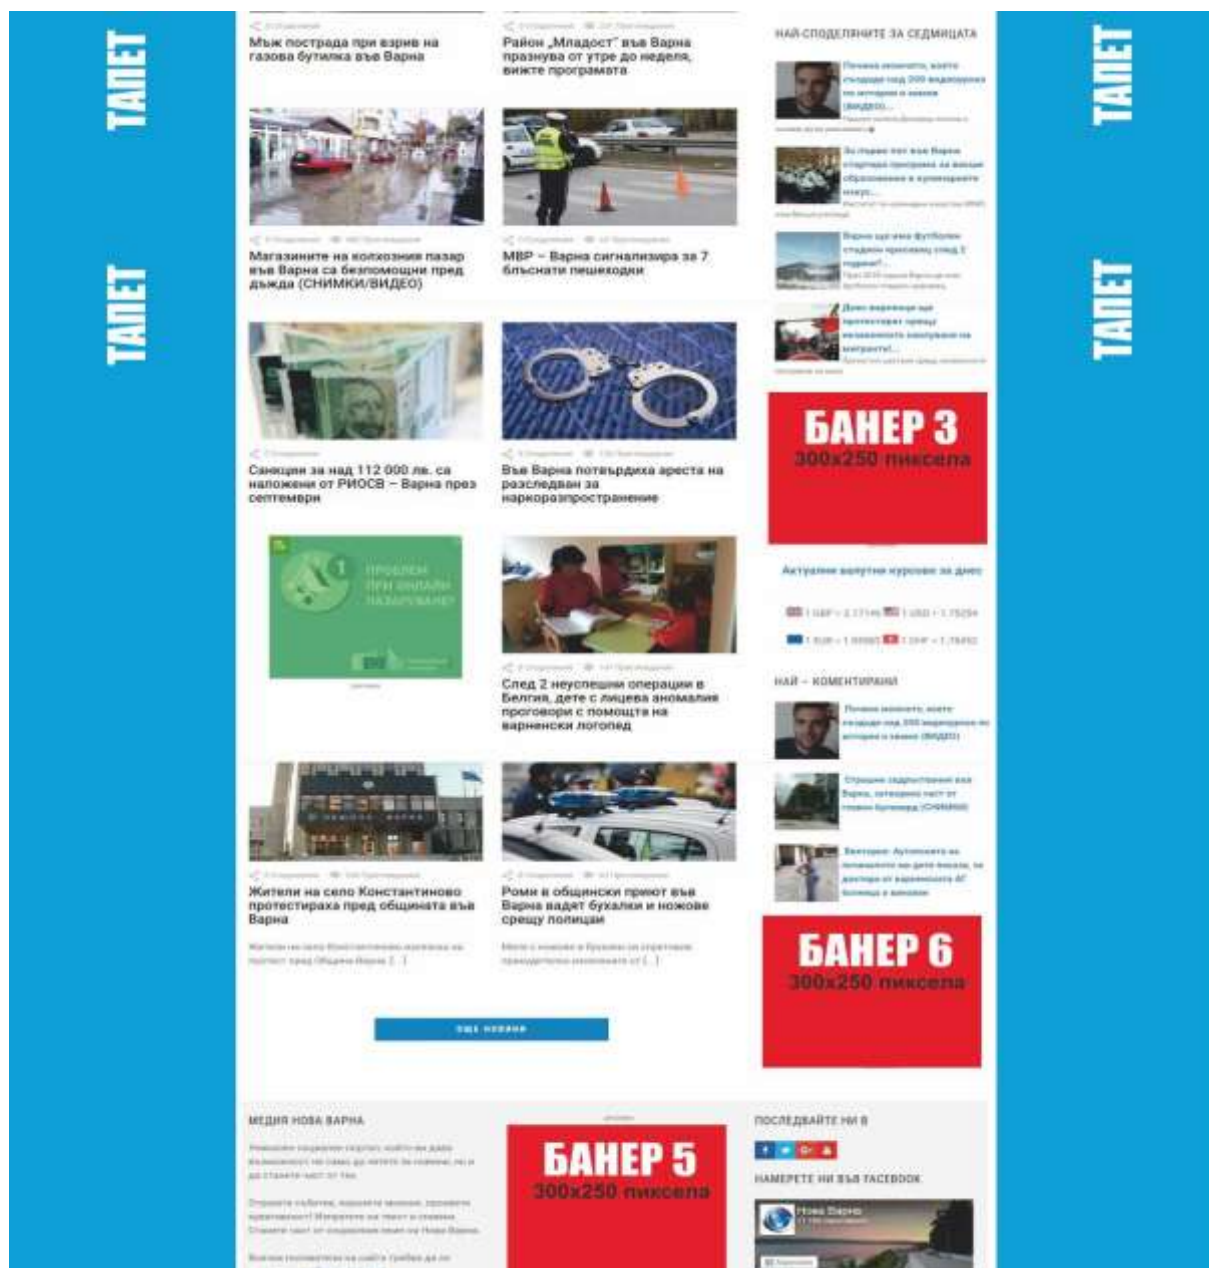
ТАПЕТ

ТАПЕТ

Мъж пострада при взрив на газова бутилка във Варна

Район „Младост" във Варна празнува от утре до неделя, вижте програмата

Магазините на колхозния пазар във Варна са безпомощни пред дъжда (СНИМКИ/ВИДЕО)

МВР – Варна сигнализира за 7 блъснати пешеходци

Санкции за над 112 000 лв. са наложени от РИОСВ – Варна през септември

Във Варна потвърдиха ареста на разследван за наркоразпространение

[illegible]

След 2 неуспешни операции в Белгия, дете с лицева аномалия проговори с помощта на варненски логопед

Жители на село Константиново протестираха пред общината във Варна

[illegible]

Роми в общински приют във Варна вадят бухалки и ножове срещу полицаи

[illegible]

ОЩЕ НОВИНИ

НАЙ-СПОДЕЛЯНИТЕ ЗА СЕДМИЦАТА

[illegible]

БАНЕР 3
300x250 пиксела

Актуални валутни курсове за днес

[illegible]

НАЙ – КОМЕНТИРАНИ

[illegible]

БАНЕР 6
300x250 пиксела

МЕДИЯ НОВА ВАРНА

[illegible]

БАНЕР 5
300x250 пиксела

ПОСЛЕДВАЙТЕ НИ В

НАМЕРЕТЕ НИ ВЪВ FACEBOOK

Нова Варна

ТАПЕТ

ТАПЕТ